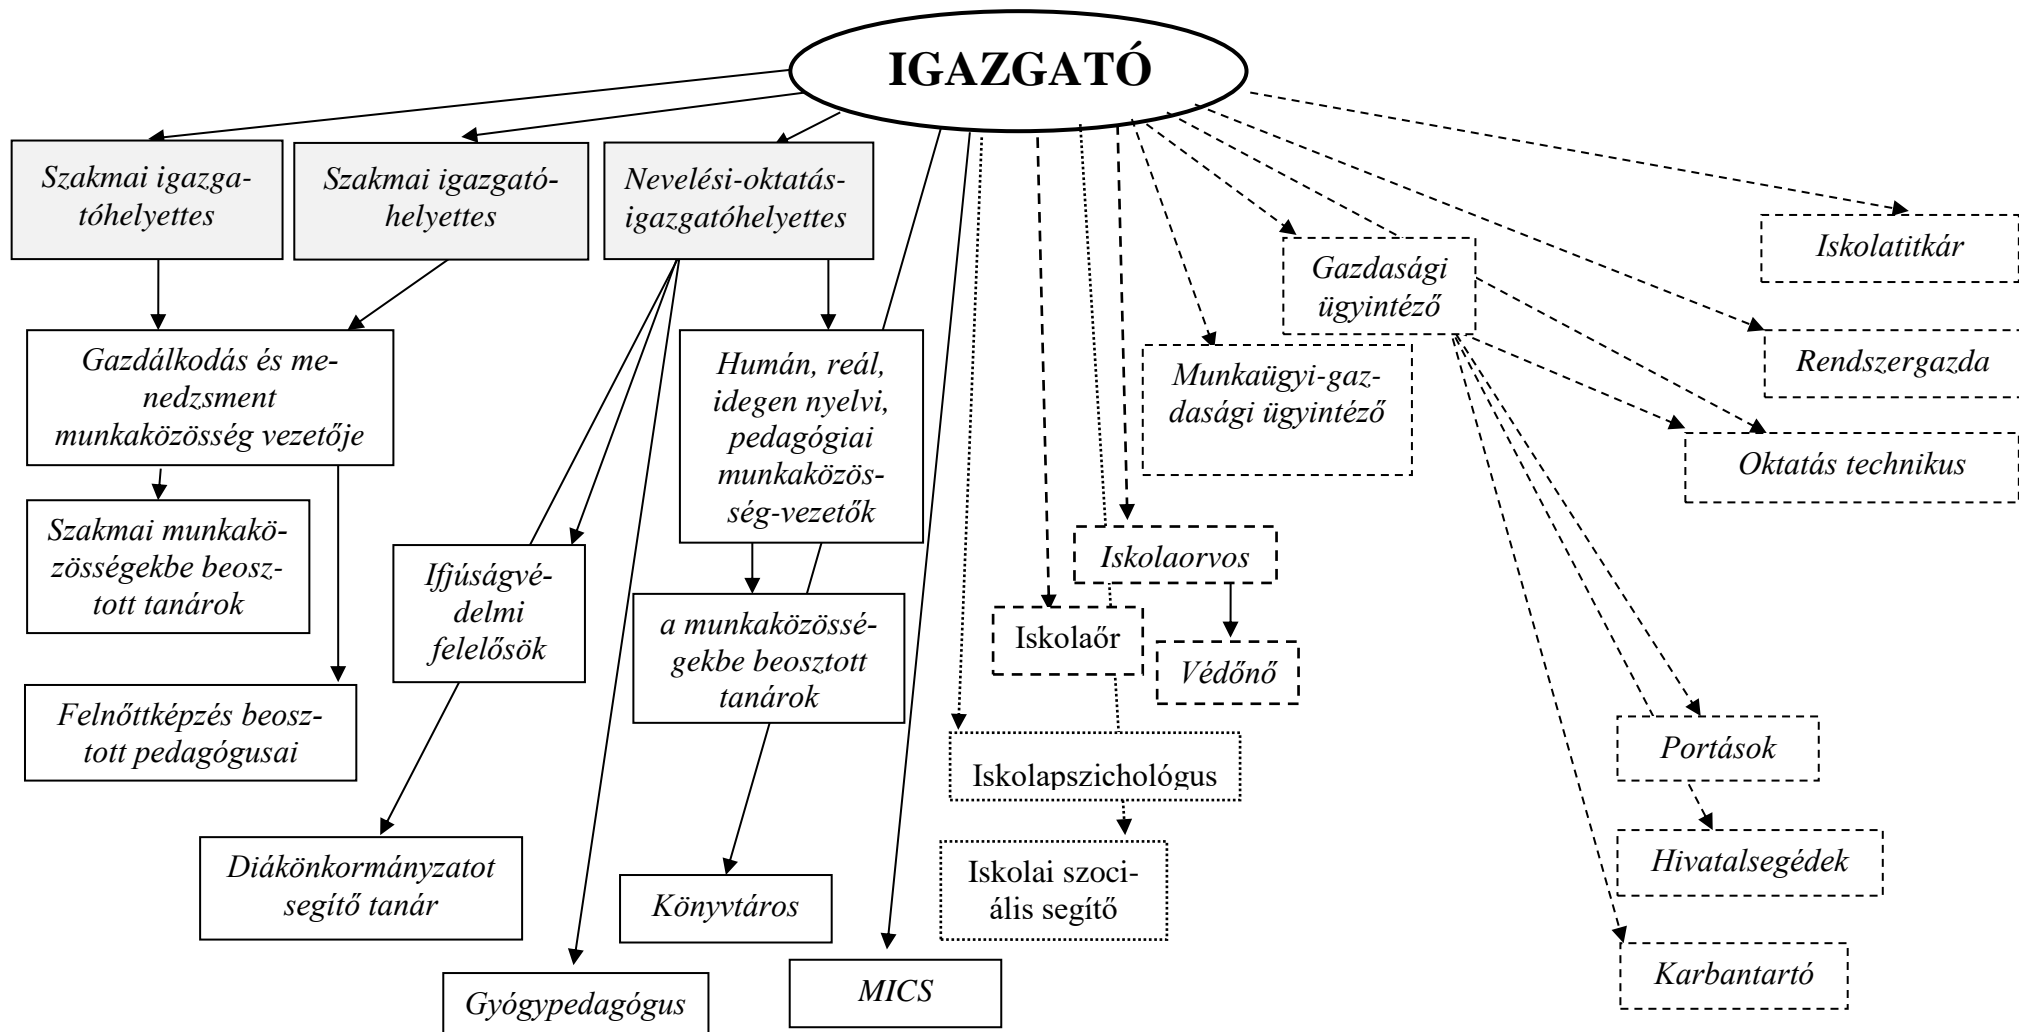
IGAZGATÓ

Szakmai igazgatóhelyettes

Szakmai igazgatóhelyettes

Nevelési-oktatás-igazgatóhelyettes

Iskolatitkár

Gazdasági ügyintéző

Rendszergazda

Munkaügyi-gazdasági ügyintéző

Oktatás technikus

Gazdálkodás és menedzsment munkaközösség vezetője

Humán, reál, idegen nyelvi, pedagógiai munkaközösség-vezetők

Szakmai munkaközösségekbe beosztott tanárok

Ifjúságvédelmi felelősök

Iskolaorvos

a munkaközösségekbe beosztott tanárok

Iskolaőr

Védőnő

Felnőttképzés beosztott pedagógusai

Iskolapszichológus

Portások

Diákönkormányzatot segítő tanár

Iskolai szociális segítő

Hivatalsegédek

Könyvtáros

Karbantartó

Gyógypedagógus

MICS